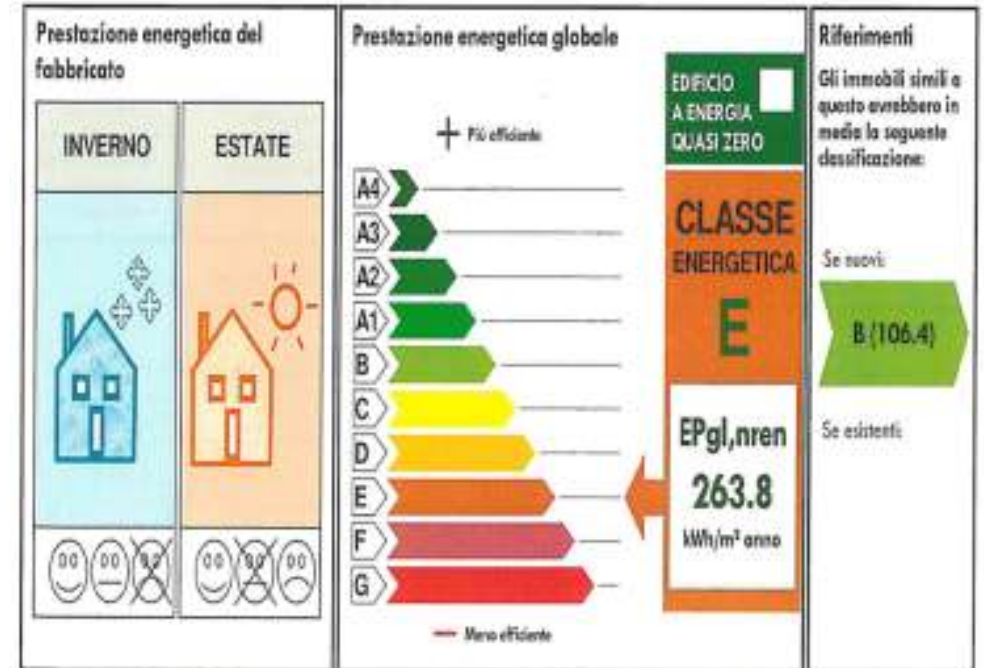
Prestazione energetica del fabbricato

INVERNO

ESTATE

Prestazione energetica globale

+ Più efficiente

A4
A3
A2
A1
B
C
D
E
F
G

— Meno efficiente

EDIFICIO A ENERGIA QUASI ZERO

CLASSE ENERGETICA

E

EPgl,nren
263.8
kWh/m² anno

Riferimenti

Gli immobili simili a questo avrebbero in media la seguente classificazione:

Se nuovi:

B (106.4)

Se esistenti: